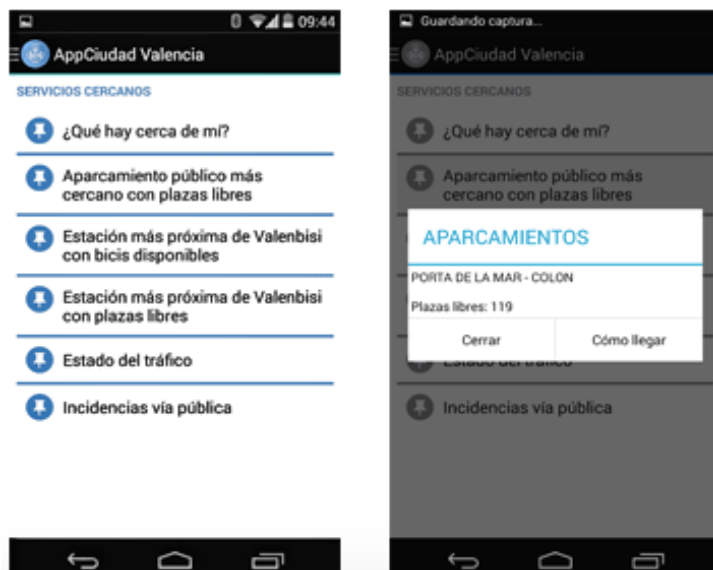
09:44

AppCiudad Valencia

SERVICIOS CERCANOS

¿Qué hay cerca de mí?

Aparcamiento público más cercano con plazas libres

Estación más próxima de Valenbisi con bicis disponibles

Estación más próxima de Valenbisi con plazas libres

Estado del tráfico

Incidencias vía pública

Guardando captura...

AppCiudad Valencia

SERVICIOS CERCANOS

¿Qué hay cerca de mí?

Aparcamiento público más cercano con plazas libres

APARCAMIENTOS

PORTA DE LA MAR - COLON

Plazas libres: 119

Cerrar

Cómo llegar

Estado del tráfico

Incidencias vía pública